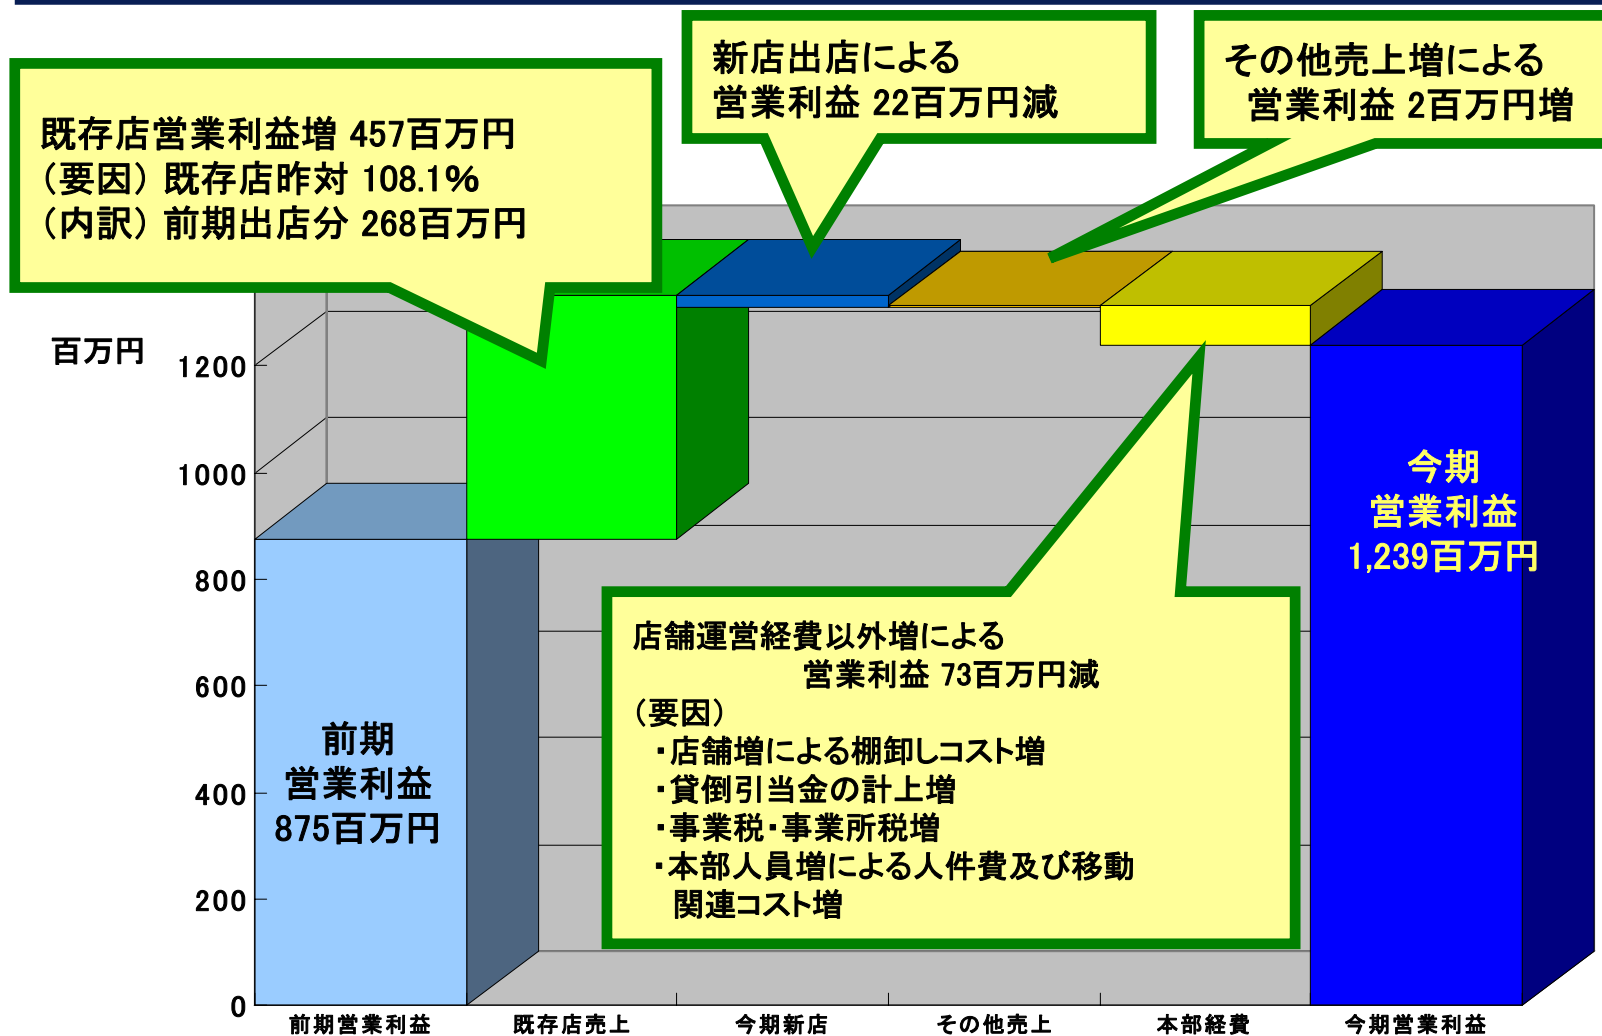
既存店営業利益増 457百万円
（要因）既存店昨対 108.1%
（内訳）前期出店分 268百万円

新店出店による
営業利益 22百万円減

その他売上増による
営業利益 2百万円増

百万円

1200
1000
800
600
400
200
0

前期
営業利益
875百万円

今期
営業利益
1,239百万円

店舗運営経費以外増による
営業利益 73百万円減
（要因）
・店舗増による棚卸しコスト増
・貸倒引当金の計上増
・事業税･事業所税増
・本部人員増による人件費及び移動関連コスト増

前期営業利益
既存店売上
今期新店
その他売上
本部経費
今期営業利益